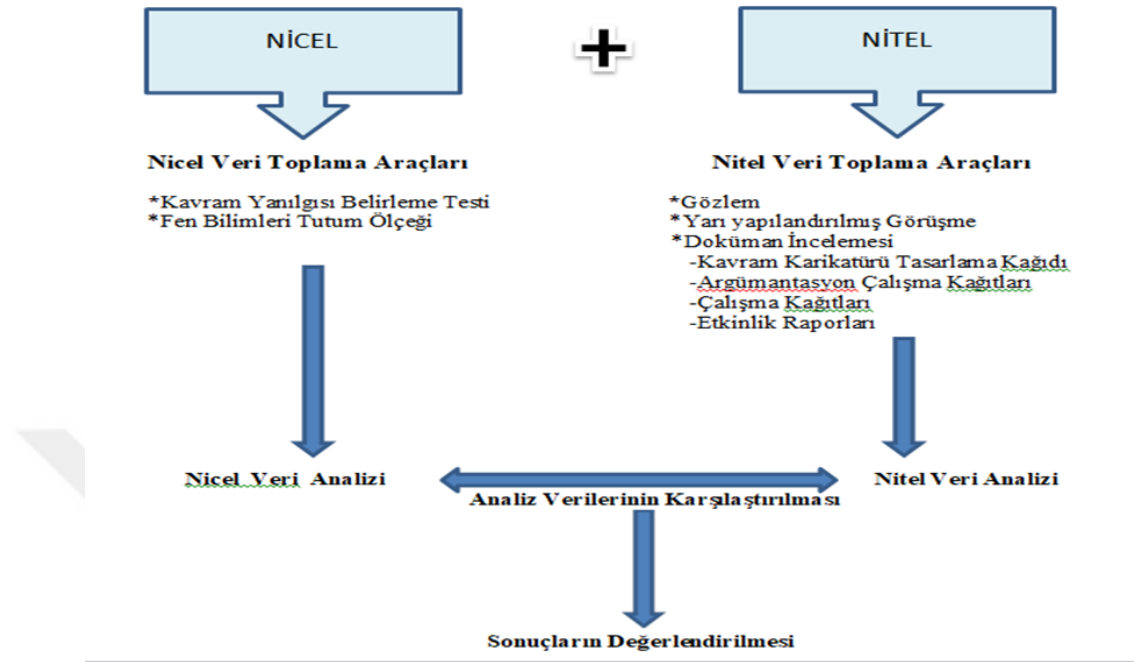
NİCEL

+

NİTEL

Nicel Veri Toplama Araçları

*Kavram Yanılgısı Belirleme Testi
*Fen Bilimleri Tutum Ölçeği

Nitel Veri Toplama Araçları

*Gözlem
*Yarı yapılandırılmış Görüşme
*Doküman İncelemesi
-Kavram Karikatürü Tasarlama Kağıdı
-Argümantasyon Çalışma Kağıtları
-Çalışma Kağıtları
-Etkinlik Raporları

Nicel Veri Analizi

Analiz Verilerinin Karşılaştırılması

Nitel Veri Analizi

Sonuçların Değerlendirilmesi